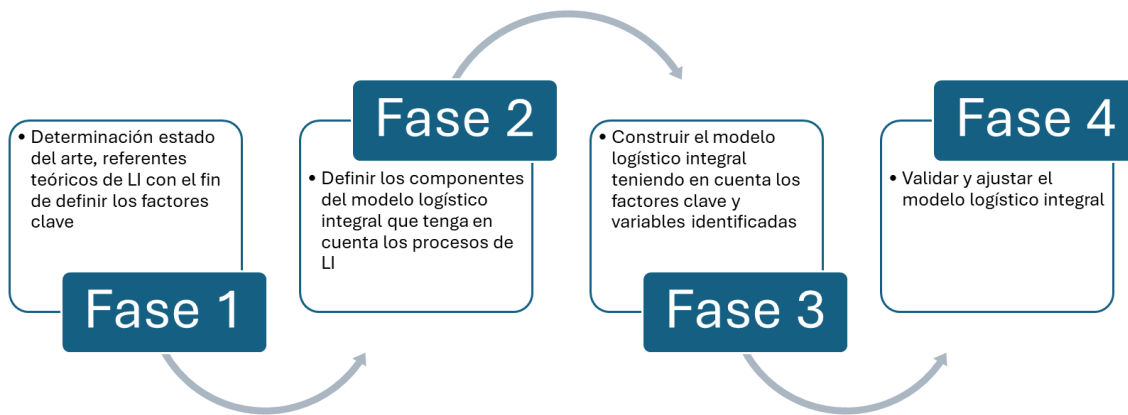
• Determinación estado del arte, referentes teóricos de LI con el fin de definir los factores clave

Fase 1

Fase 2

• Definir los componentes del modelo logístico integral que tenga en cuenta los procesos de LI

• Construir el modelo logístico integral teniendo en cuenta los factores clave y variables identificadas

Fase 3

Fase 4

• Validar y ajustar el modelo logístico integral